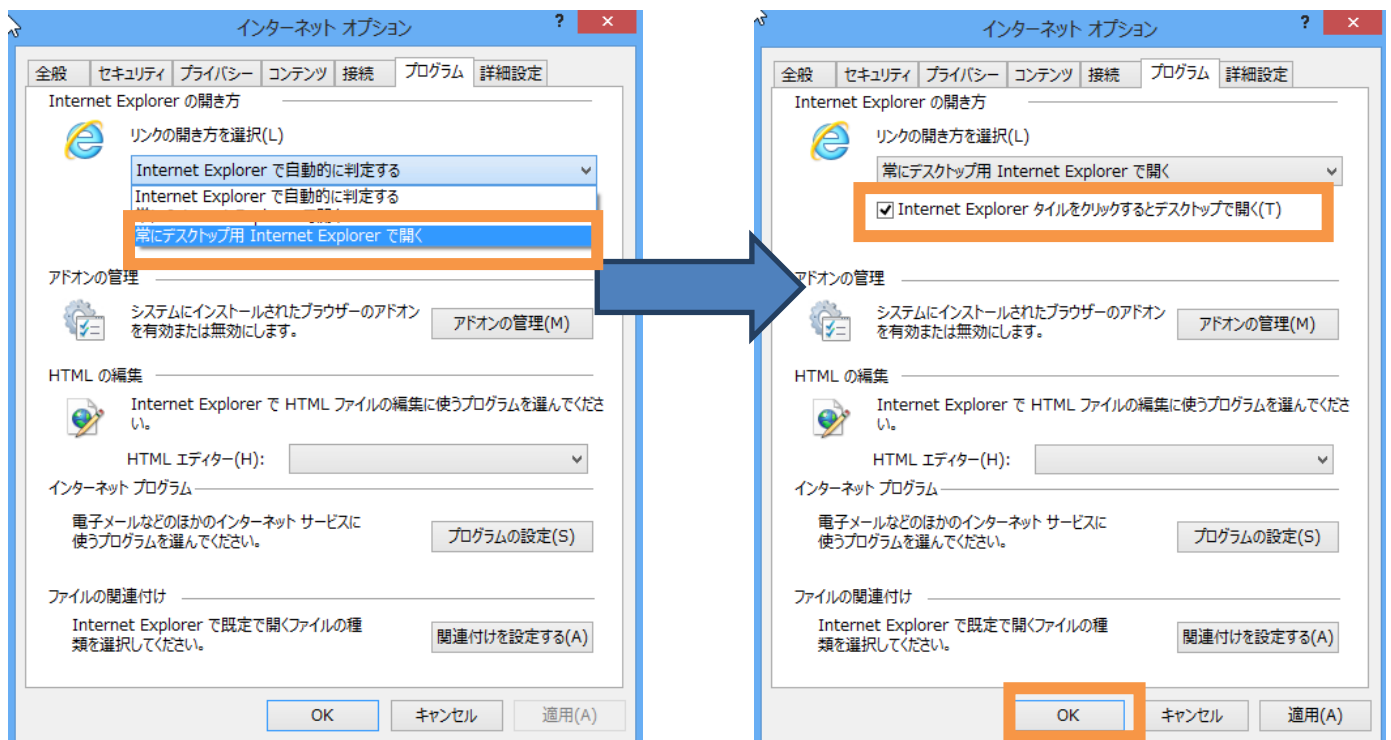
インターネット オプション

?

全般 | セキュリティ | プライバシー | コンテンツ | 接続 | プログラム | 詳細設定

Internet Explorer の開き方

リンクの開き方を選択(L)

Internet Explorer で自動的に判定する

Internet Explorer で自動的に判定する

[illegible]

常にデスクトップ用 Internet Explorer で開く

アドオンの管理

システムにインストールされたブラウザーのアドオンを有効または無効にします。

アドオンの管理(M)

HTML の編集

Internet Explorer で HTML ファイルの編集に使うプログラムを選んでください。

HTML エディター(H):

インターネット プログラム

電子メールなどのほかのインターネット サービスに使うプログラムを選んでください。

プログラムの設定(S)

ファイルの関連付け

Internet Explorer で既定で開くファイルの種類を選択してください。

関連付けを設定する(A)

OK | キャンセル | 適用(A)

インターネット オプション

?

全般 | セキュリティ | プライバシー | コンテンツ | 接続 | プログラム | 詳細設定

Internet Explorer の開き方

リンクの開き方を選択(L)

常にデスクトップ用 Internet Explorer で開く

Internet Explorer タイルをクリックするとデスクトップで開く(T)

アドオンの管理

システムにインストールされたブラウザーのアドオンを有効または無効にします。

アドオンの管理(M)

HTML の編集

Internet Explorer で HTML ファイルの編集に使うプログラムを選んでください。

HTML エディター(H):

インターネット プログラム

電子メールなどのほかのインターネット サービスに使うプログラムを選んでください。

プログラムの設定(S)

ファイルの関連付け

Internet Explorer で既定で開くファイルの種類を選択してください。

関連付けを設定する(A)

OK | キャンセル | 適用(A)